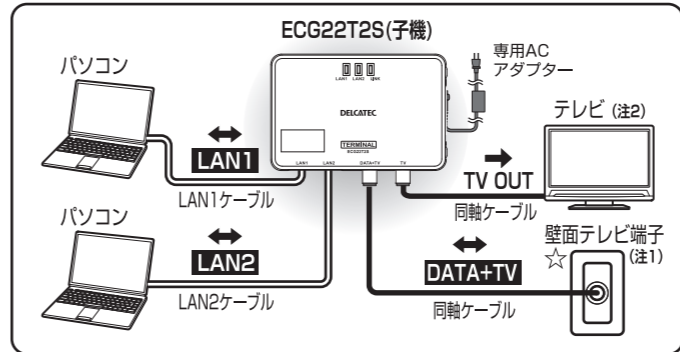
ECG22T2S(子機)

専用AC
アダプター

パソコン

LAN1 LAN2 @NK

DELCATEC

TERMINAL
ECG22T2S

LAN1 LAN2 DATA+TV TV

テレビ (注2)

↔
LAN1

LAN1ケーブル

→
TV OUT

同軸ケーブル

パソコン

↔
LAN2

LAN2ケーブル

壁面テレビ端子
☆ (注1)

↔
DATA+TV

同軸ケーブル